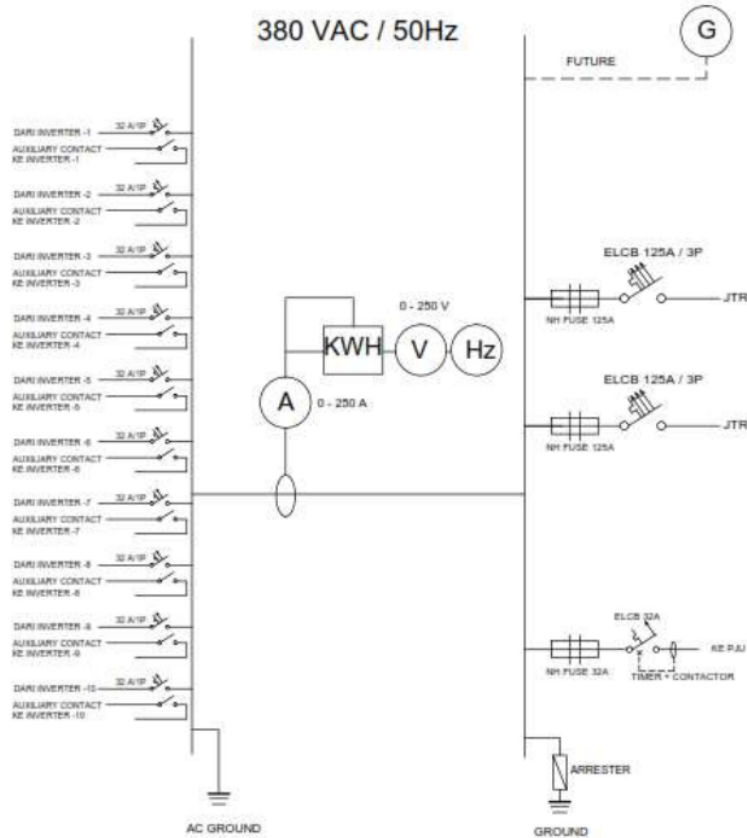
380 VAC / 50Hz

G

FUTURE

DARI INVERTER -1 32 A/1P
AUXILIARY CONTACT KE INVERTER -1

DARI INVERTER -2 32 A/1P
AUXILIARY CONTACT KE INVERTER -2

DARI INVERTER -3 32 A/1P
AUXILIARY CONTACT KE INVERTER -3

DARI INVERTER -4 32 A/1P
AUXILIARY CONTACT KE INVERTER -4

DARI INVERTER -5 32 A/1P
AUXILIARY CONTACT KE INVERTER -5

DARI INVERTER -6 32 A/1P
AUXILIARY CONTACT KE INVERTER -6

DARI INVERTER -7 32 A/1P
AUXILIARY CONTACT KE INVERTER -7

DARI INVERTER -8 32 A/1P
AUXILIARY CONTACT KE INVERTER -8

DARI INVERTER -9 32 A/1P
AUXILIARY CONTACT KE INVERTER -9

DARI INVERTER -10 32 A/1P
AUXILIARY CONTACT KE INVERTER -10

0 - 250 V

KWH V Hz

A 0 - 250 A

ELCB 125A / 3P
NH FUSE 125A
JTR

ELCB 125A / 3P
NH FUSE 125A
JTR

ELCB 32A
NH FUSE 32A
KE PJU
TIMER + CONTACTOR

ARRESTER

AC GROUND

GROUND